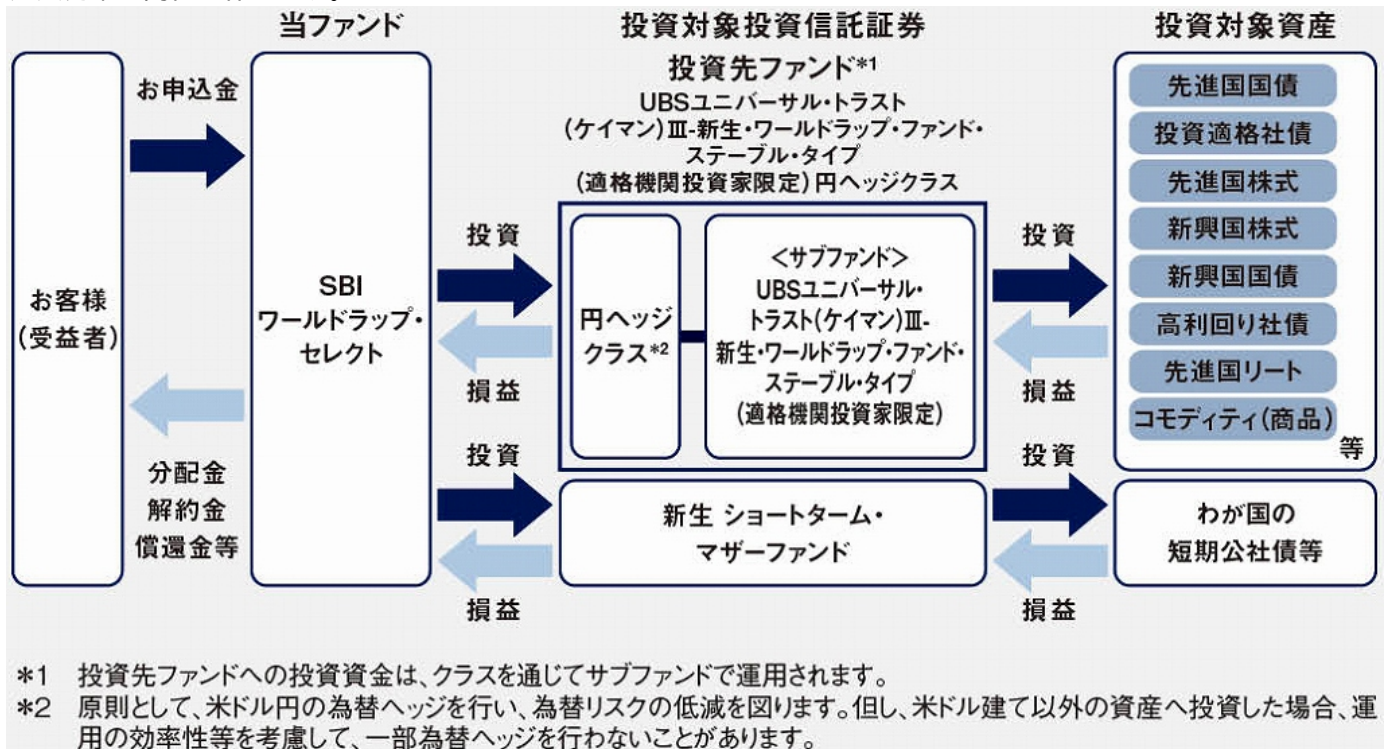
当ファンド

投資対象投資信託証券

投資対象資産

投資先ファンド*1
UBSユニバーサル・トラスト（ケイマン）Ⅲ-新生・ワールドラップ・ファンド・ステーブル・タイプ（適格機関投資家限定）円ヘッジクラス

お申込金

お客様（受益者）

SBI ワールドラップ・セレクト

投資

損益

円ヘッジクラス*2

＜サブファンド＞
UBSユニバーサル・トラスト（ケイマン）Ⅲ-新生・ワールドラップ・ファンド・ステーブル・タイプ（適格機関投資家限定）

投資

損益

先進国国債
投資適格社債
先進国株式
新興国株式
新興国国債
高利回り社債
先進国リート
コモディティ（商品）
等

分配金
解約金
償還金等

投資

損益

新生 ショートターム・マザーファンド

投資

損益

わが国の短期公社債等

*1 投資先ファンドへの投資資金は、クラスを通じてサブファンドで運用されます。
*2 原則として、米ドル円の為替ヘッジを行い、為替リスクの低減を図ります。但し、米ドル建て以外の資産へ投資した場合、運用の効率性等を考慮して、一部為替ヘッジを行わないことがあります。